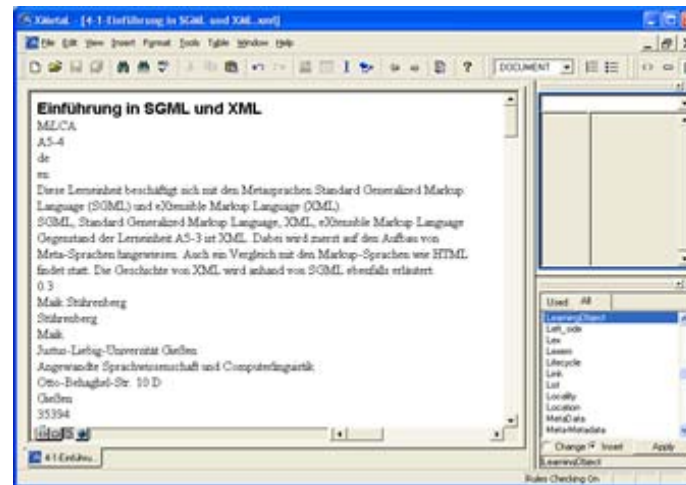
XMetaL - [4-1-Einführung in SGML und XML.xml]

File Edit View Insert Format Tools Table Window Help

DOCUMENT

Einführung in SGML und XML

MILCA

A5-4

de

en

Diese Lerneinheit beschäftigt sich mit den Metasprachen Standard Generalized Markup Language (SGML) und eXtensible Markup Language (XML).

SGML, Standard Generalized Markup Language, XML, eXtensible Markup Language

Gegenstand der Lerneinheit A5-3 ist XML. Dabei wird zuerst auf den Aufbau von Meta-Sprachen hingewiesen. Auch ein Vergleich mit den Markup-Sprachen wie HTML findet statt. Die Geschichte von XML wird anhand von SGML ebenfalls erläutert.

0.3

Maik Stührenberg

Stührenberg

Maik

Justus-Liebig-Universität Gießen

Angewandte Sprachwissenschaft und Computerlinguistik

Otto-Behaghel-Str. 10 D

Gießen

35394

4-1-Einfühu...

Used All

LearningObject
Left_side
Lex
Lesson
Lifecycle
Link
List
Locality
Location
MetaData
Meta-Metadata

Change Insert Apply

LearningObject

Rules Checking On